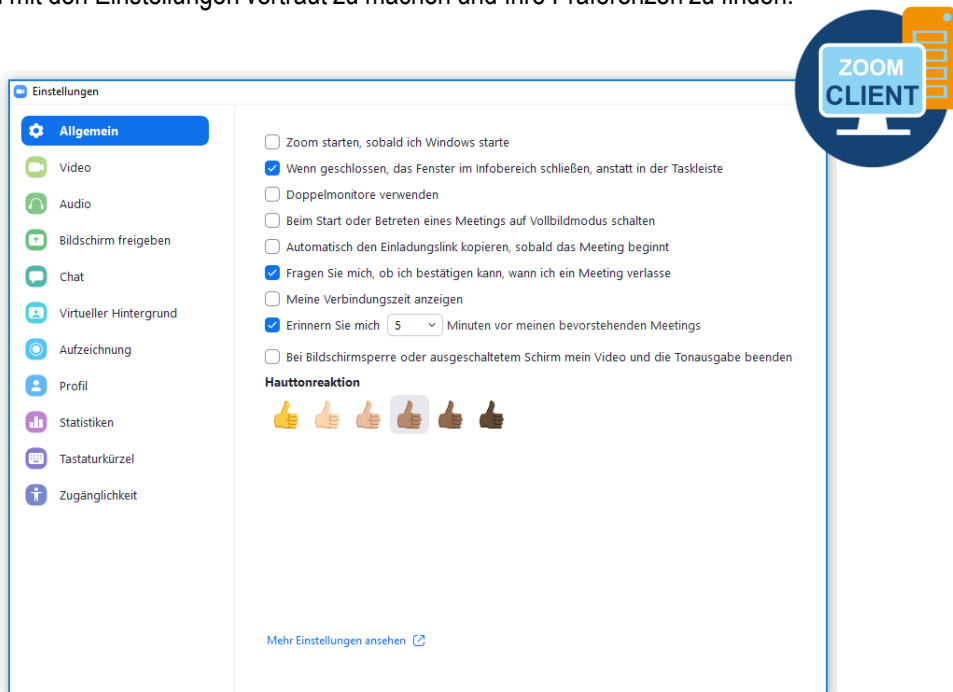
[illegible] mit den Einstellungen vertraut zu machen und Ihre Präferenzen zu finden.

ZOOM CLIENT

Einstellungen

Allgemein
Video
Audio
Bildschirm freigeben
Chat
Virtueller Hintergrund
Aufzeichnung
Profil
Statistiken
Tastaturkürzel
Zugänglichkeit

Zoom starten, sobald ich Windows starte
Wenn geschlossen, das Fenster im Infobereich schließen, anstatt in der Taskleiste
Doppelmonitore verwenden
Beim Start oder Betreten eines Meetings auf Vollbildmodus schalten
Automatisch den Einladungslink kopieren, sobald das Meeting beginnt
Fragen Sie mich, ob ich bestätigen kann, wann ich ein Meeting verlasse
Meine Verbindungszeit anzeigen
Erinnern Sie mich 5 Minuten vor meinen bevorstehenden Meetings
Bei Bildschirmsperre oder ausgeschaltetem Schirm mein Video und die Tonausgabe beenden

Hauttonreaktion

Mehr Einstellungen ansehen